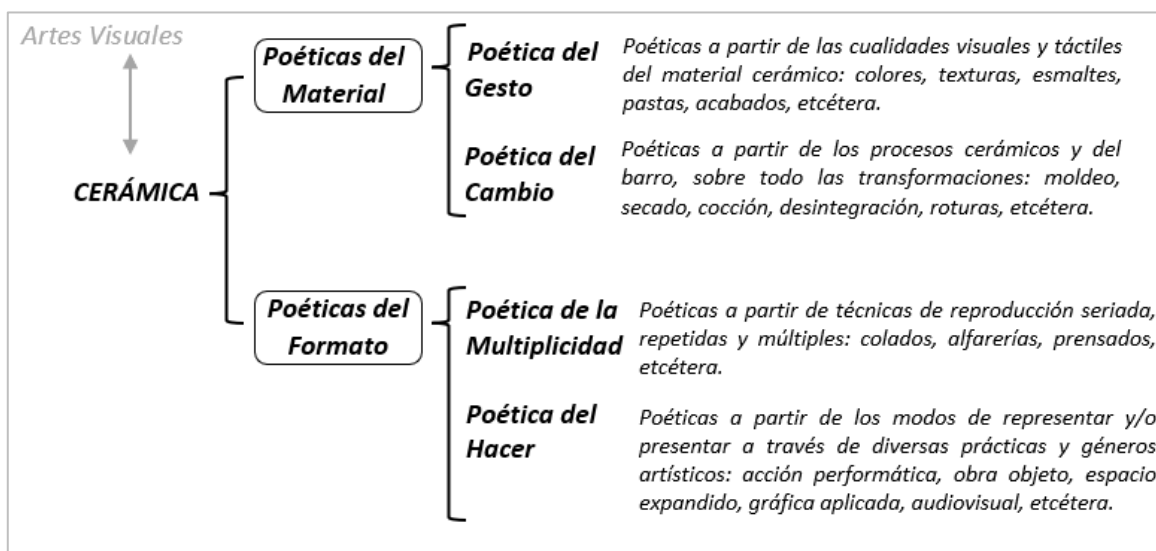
Artes Visuales

CERÁMICA

Poéticas del Material

Poética del Gesto

Poéticas a partir de las cualidades visuales y táctiles del material cerámico: colores, texturas, esmaltes, pastas, acabados, etcétera.

Poética del Cambio

Poéticas a partir de los procesos cerámicos y del barro, sobre todo las transformaciones: moldeo, secado, cocción, desintegración, roturas, etcétera.

Poéticas del Formato

Poética de la Multiplicidad

Poéticas a partir de técnicas de reproducción seriada, repetidas y múltiples: colados, alfarerías, prensados, etcétera.

Poética del Hacer

Poéticas a partir de los modos de representar y/o presentar a través de diversas prácticas y géneros artísticos: acción performática, obra objeto, espacio expandido, gráfica aplicada, audiovisual, etcétera.